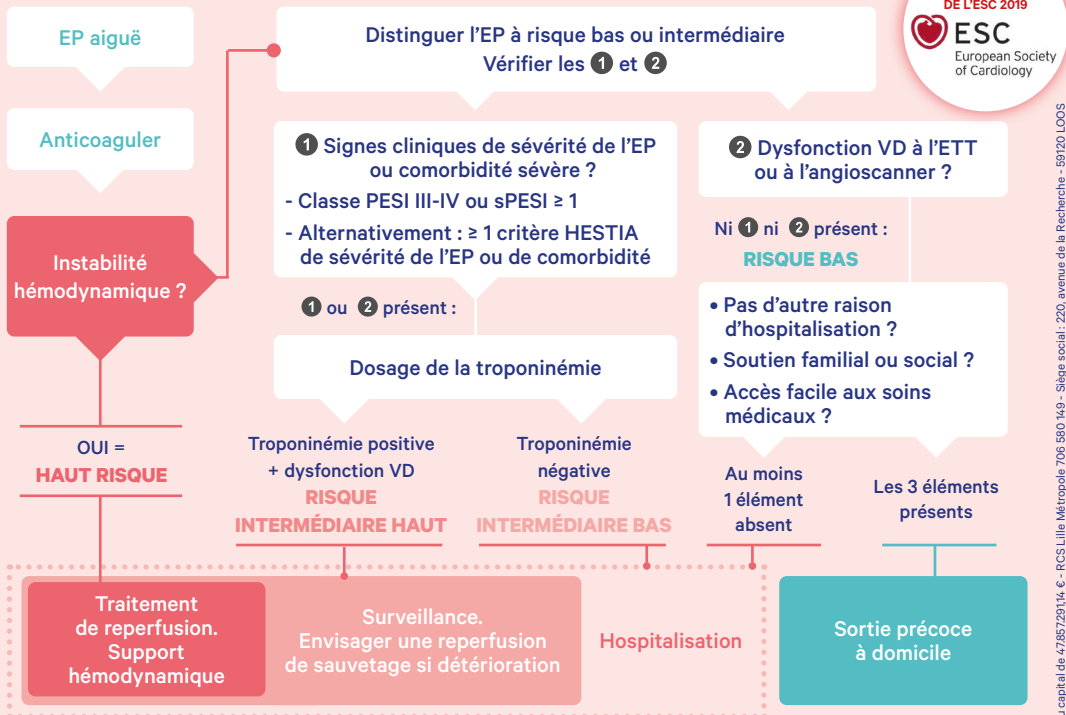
DE L'ESC 2019
ESC
European Society of Cardiology

EP aiguë

Anticoaguler

Instabilité hémodynamique ?

Distinguer l'EP à risque bas ou intermédiaire
Vérifier les 1 et 2

1 Signes cliniques de sévérité de l'EP ou comorbidité sévère ?
- Classe PESI III-IV ou sPESI ≥ 1
- Alternativement : ≥ 1 critère HESTIA de sévérité de l'EP ou de comorbidité

2 Dysfonction VD à l'ETT ou à l'angioscanner ?

Ni 1 ni 2 présent :
RISQUE BAS

1 ou 2 présent :

Dosage de la troponinémie

• Pas d'autre raison d'hospitalisation ?
• Soutien familial ou social ?
• Accès facile aux soins médicaux ?

OUI =
HAUT RISQUE

Troponinémie positive + dysfonction VD
RISQUE INTERMÉDIAIRE HAUT

Troponinémie négative
RISQUE INTERMÉDIAIRE BAS

Au moins 1 élément absent

Les 3 éléments présents

Traitement de reperfusion. Support hémodynamique

Surveillance. Envisager une reperfusion de sauvetage si détérioration

Hospitalisation

Sortie précoce à domicile

u capital de 4785729114 € - RCS Lille Métropole 706 580 149 - Siège social : 220, avenue de la Recherche - 59120 LOOS